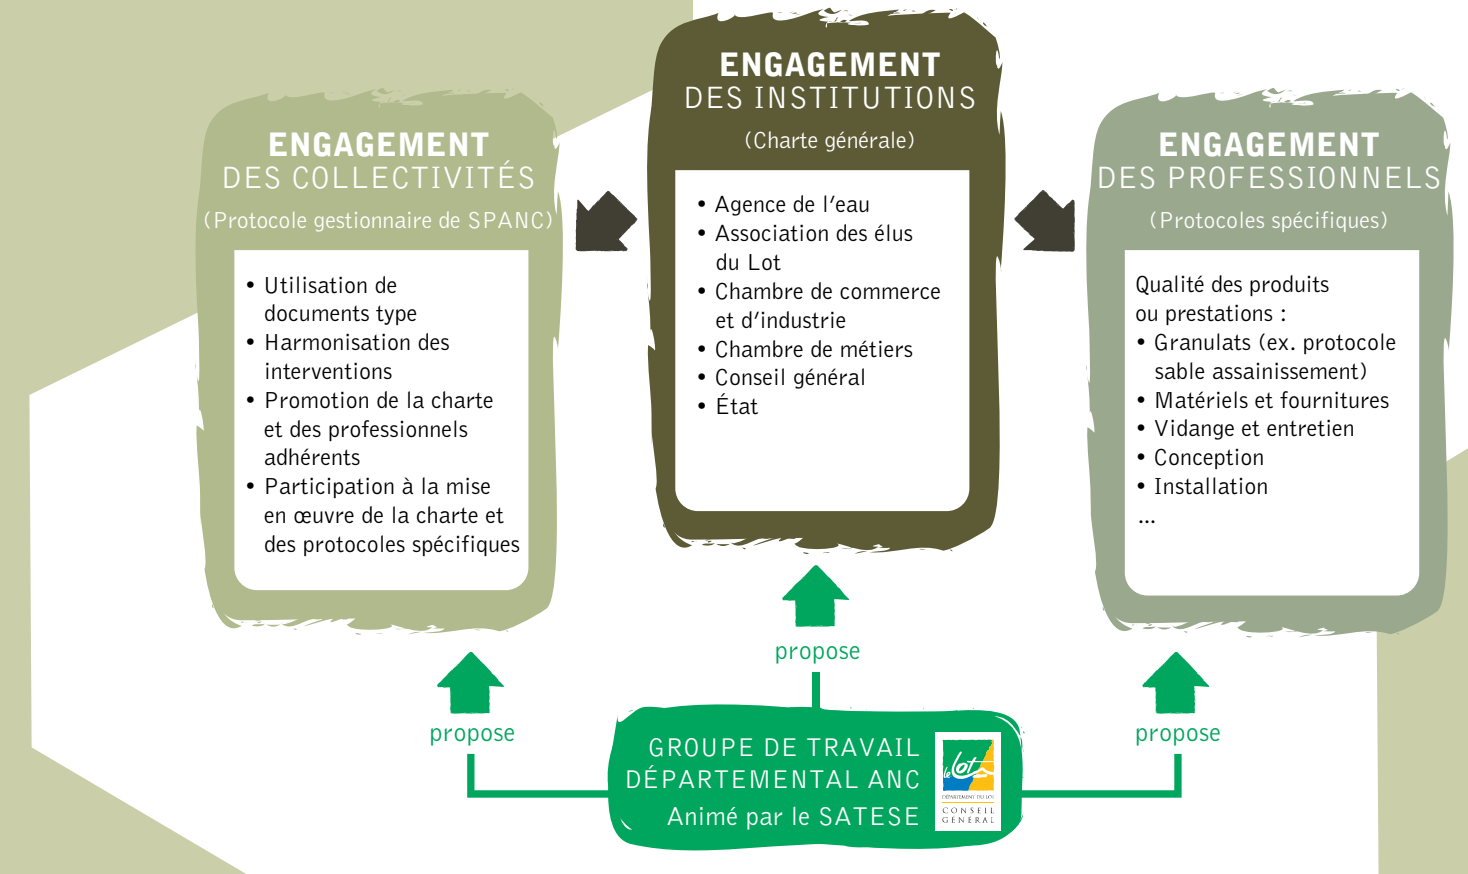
ENGAGEMENT
DES COLLECTIVITÉS
(Protocole gestionnaire de SPANC)

• Utilisation de documents type
• Harmonisation des interventions
• Promotion de la charte et des professionnels adhérents
• Participation à la mise en œuvre de la charte et des protocoles spécifiques

ENGAGEMENT
DES INSTITUTIONS
(Charte générale)

• Agence de l'eau
• Association des élus du Lot
• Chambre de commerce et d'industrie
• Chambre de métiers
• Conseil général
• État

ENGAGEMENT
DES PROFESSIONNELS
(Protocoles spécifiques)

Qualité des produits ou prestations :
• Granulats (ex. protocole sable assainissement)
• Matériels et fournitures
• Vidange et entretien
• Conception
• Installation
...

propose

propose

propose

GROUPE DE TRAVAIL
DÉPARTEMENTAL ANC
Animé par le SATESE

le Lot
DÉPARTEMENT DU LOT
CONSEIL GÉNÉRAL